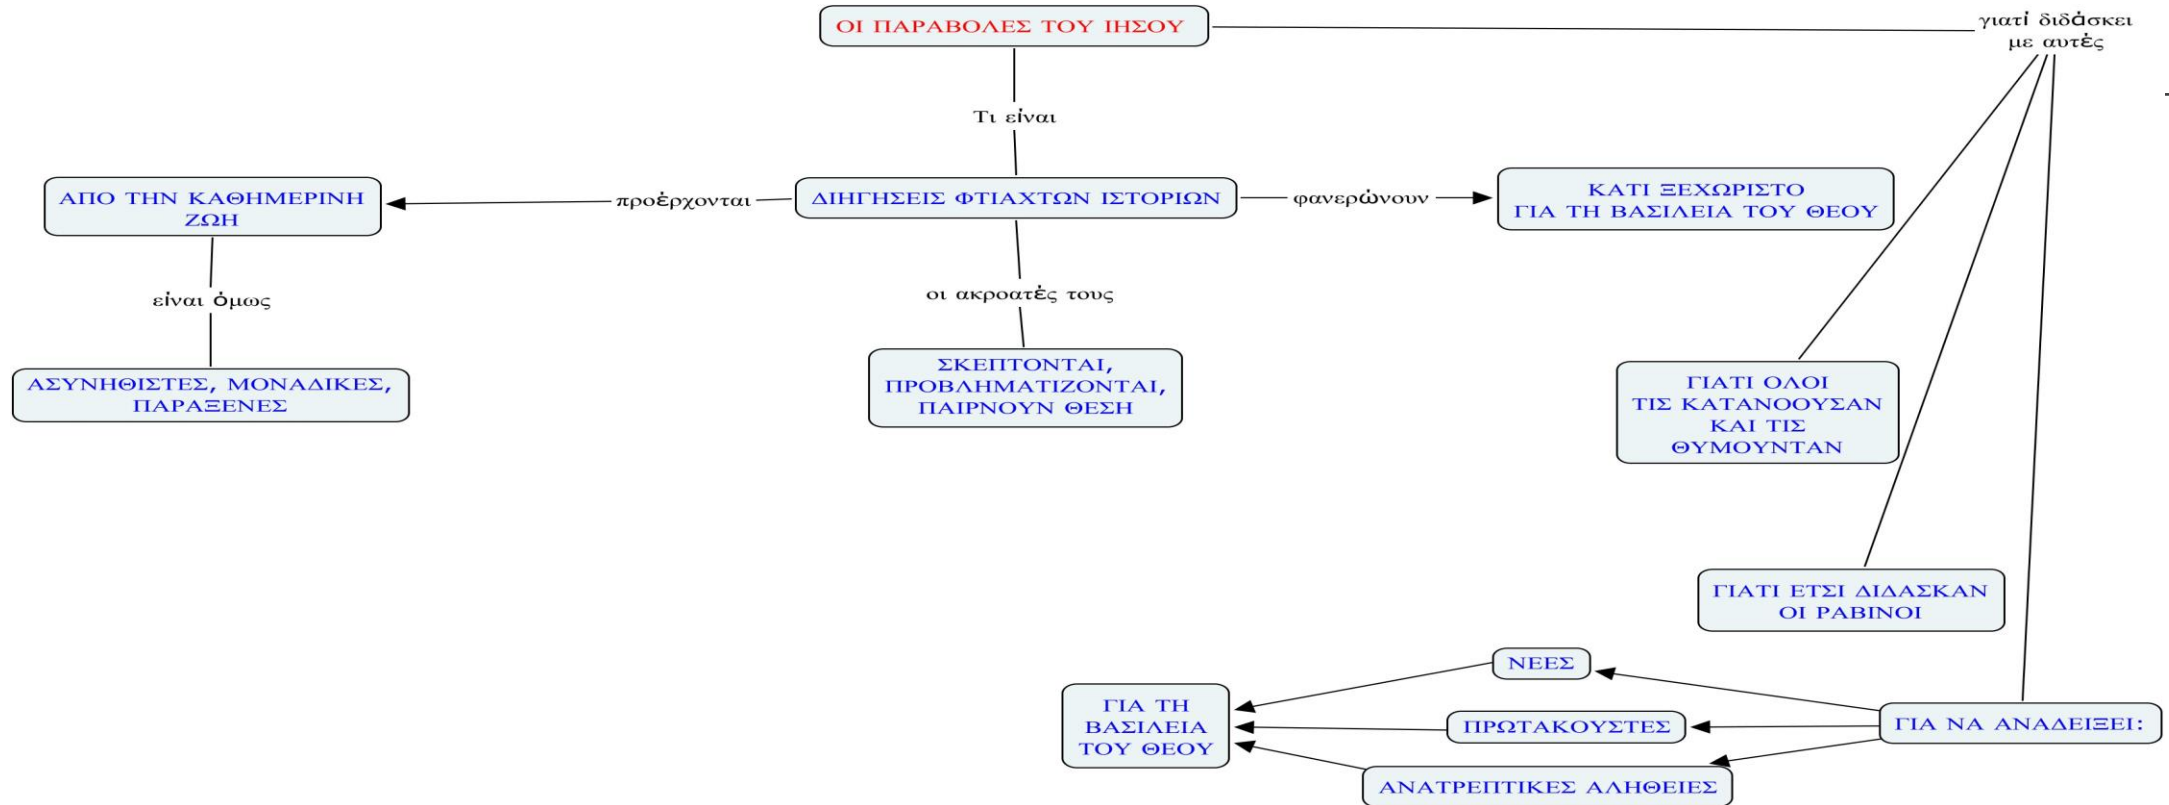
ΟΙ ΠΑΡΑΒΟΛΕΣ ΤΟΥ ΙΗΣΟΥ

γιατί διδάσκει με αυτές

Τι είναι

ΔΙΗΓΗΣΕΙΣ ΦΤΙΑΧΤΩΝ ΙΣΤΟΡΙΩΝ

προέρχονται

ΑΠΟ ΤΗΝ ΚΑΘΗΜΕΡΙΝΗ ΖΩΗ

είναι όμως

ΑΣΥΝΗΘΙΣΤΕΣ, ΜΟΝΑΔΙΚΕΣ, ΠΑΡΑΞΕΝΕΣ

φανερώνουν

ΚΑΤΙ ΞΕΧΩΡΙΣΤΟ ΓΙΑ ΤΗ ΒΑΣΙΛΕΙΑ ΤΟΥ ΘΕΟΥ

οι ακροατές τους

ΣΚΕΠΤΟΝΤΑΙ, ΠΡΟΒΛΗΜΑΤΙΖΟΝΤΑΙ, ΠΑΙΡΝΟΥΝ ΘΕΣΗ

ΓΙΑΤΙ ΟΛΟΙ ΤΙΣ ΚΑΤΑΝΟΟΥΣΑΝ ΚΑΙ ΤΙΣ ΘΥΜΟΥΝΤΑΝ

ΓΙΑΤΙ ΕΤΣΙ ΔΙΔΑΣΚΑΝ ΟΙ ΡΑΒΙΝΟΙ

ΓΙΑ ΝΑ ΑΝΑΔΕΙΞΕΙ:

ΝΕΕΣ

ΠΡΩΤΑΚΟΥΣΤΕΣ

ΑΝΑΤΡΕΠΤΙΚΕΣ ΑΛΗΘΕΙΕΣ

ΓΙΑ ΤΗ ΒΑΣΙΛΕΙΑ ΤΟΥ ΘΕΟΥ